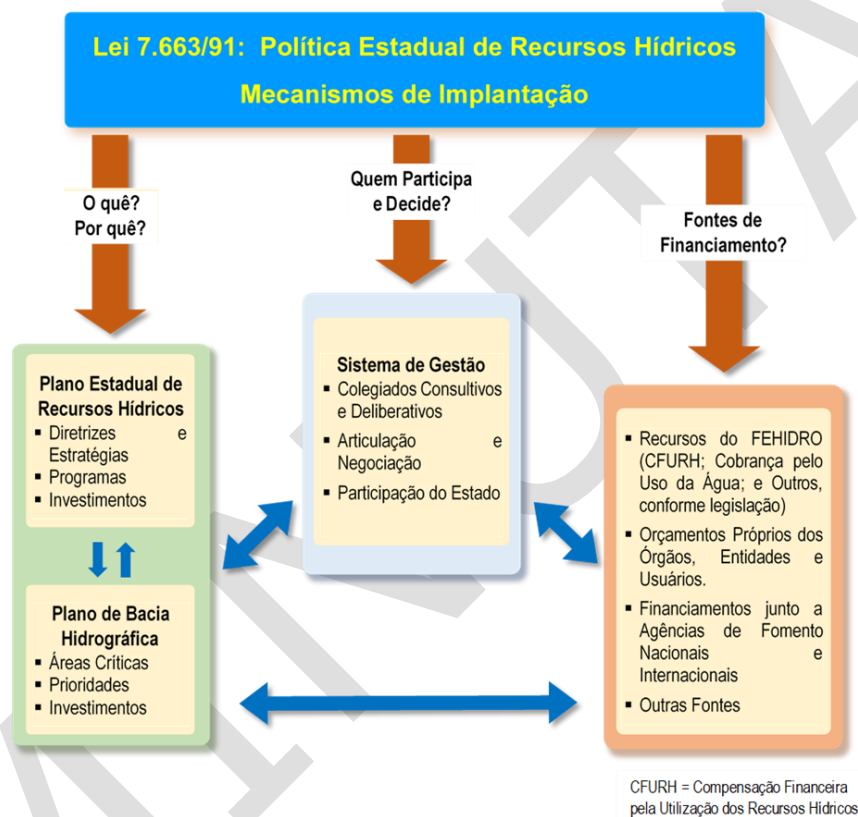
Lei 7.663/91: Política Estadual de Recursos Hídricos
Mecanismos de Implantação

O quê?
Por quê?

Quem Participa e Decide?

Fontes de Financiamento?

Plano Estadual de Recursos Hídricos
- Diretrizes e Estratégias
- Programas
- Investimentos

Plano de Bacia Hidrográfica
- Áreas Críticas
- Prioridades
- Investimentos

Sistema de Gestão
- Colegiados Consultivos e Deliberativos
- Articulação e Negociação
- Participação do Estado

- Recursos do FEHIDRO (CFURH; Cobrança pelo Uso da Água; e Outros, conforme legislação)
- Orçamentos Próprios dos Órgãos, Entidades e Usuários.
- Financiamentos junto a Agências de Fomento Nacionais e Internacionais
- Outras Fontes

CFURH = Compensação Financeira pela Utilização dos Recursos Hídricos

MINUTA